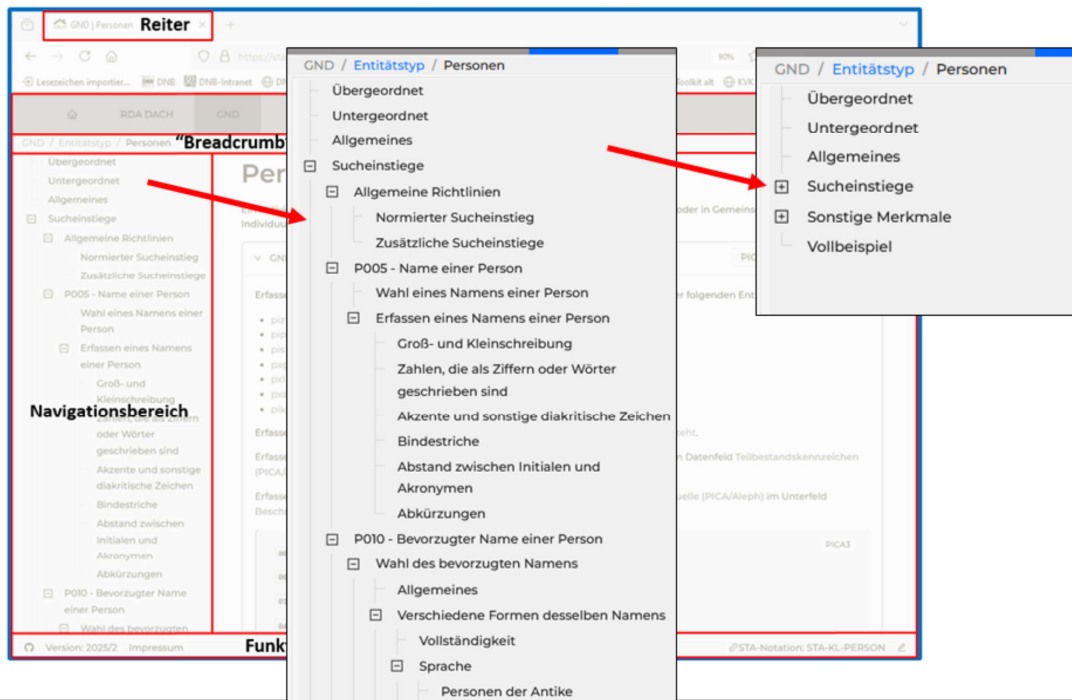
GND | Personen
Reiter

Lesezeichen importier... DNB DNB-Intranet

RDA DACH GND

GND / Entitätstyp / Personen "Breadcrumb

Übergeordnet
Untergeordnet
Allgemeines
Sucheinstiege
Allgemeine Richtlinien
Normierter Sucheinstieg
Zusätzliche Sucheinstiege
P005 - Name einer Person
Wahl eines Namens einer Person
Erfassen eines Namens einer Person
Groß- und Kleinschreibung
Zahlen, die als Ziffern oder Wörter geschrieben sind
Akzente und sonstige diakritische Zeichen
Bindestriche
Abstand zwischen Initialen und Akronymen
Abkürzungen
P010 - Bevorzugter Name einer Person
Wahl des bevorzugten

Navigationsbereich

Version: 2025/2 Impressum Funk

STA-Notation: STA-KL-PERSON

GND / Entitätstyp / Personen
Übergeordnet
Untergeordnet
Allgemeines
Sucheinstiege
Allgemeine Richtlinien
Normierter Sucheinstieg
Zusätzliche Sucheinstiege
P005 - Name einer Person
Wahl eines Namens einer Person
Erfassen eines Namens einer Person
Groß- und Kleinschreibung
Zahlen, die als Ziffern oder Wörter geschrieben sind
Akzente und sonstige diakritische Zeichen
Bindestriche
Abstand zwischen Initialen und Akronymen
Abkürzungen
P010 - Bevorzugter Name einer Person
Wahl des bevorzugten Namens
Allgemeines
Verschiedene Formen desselben Namens
Vollständigkeit
Sprache
Personen der Antike

GND / Entitätstyp / Personen
Übergeordnet
Untergeordnet
Allgemeines
Sucheinstiege
Sonstige Merkmale
Vollbeispiel